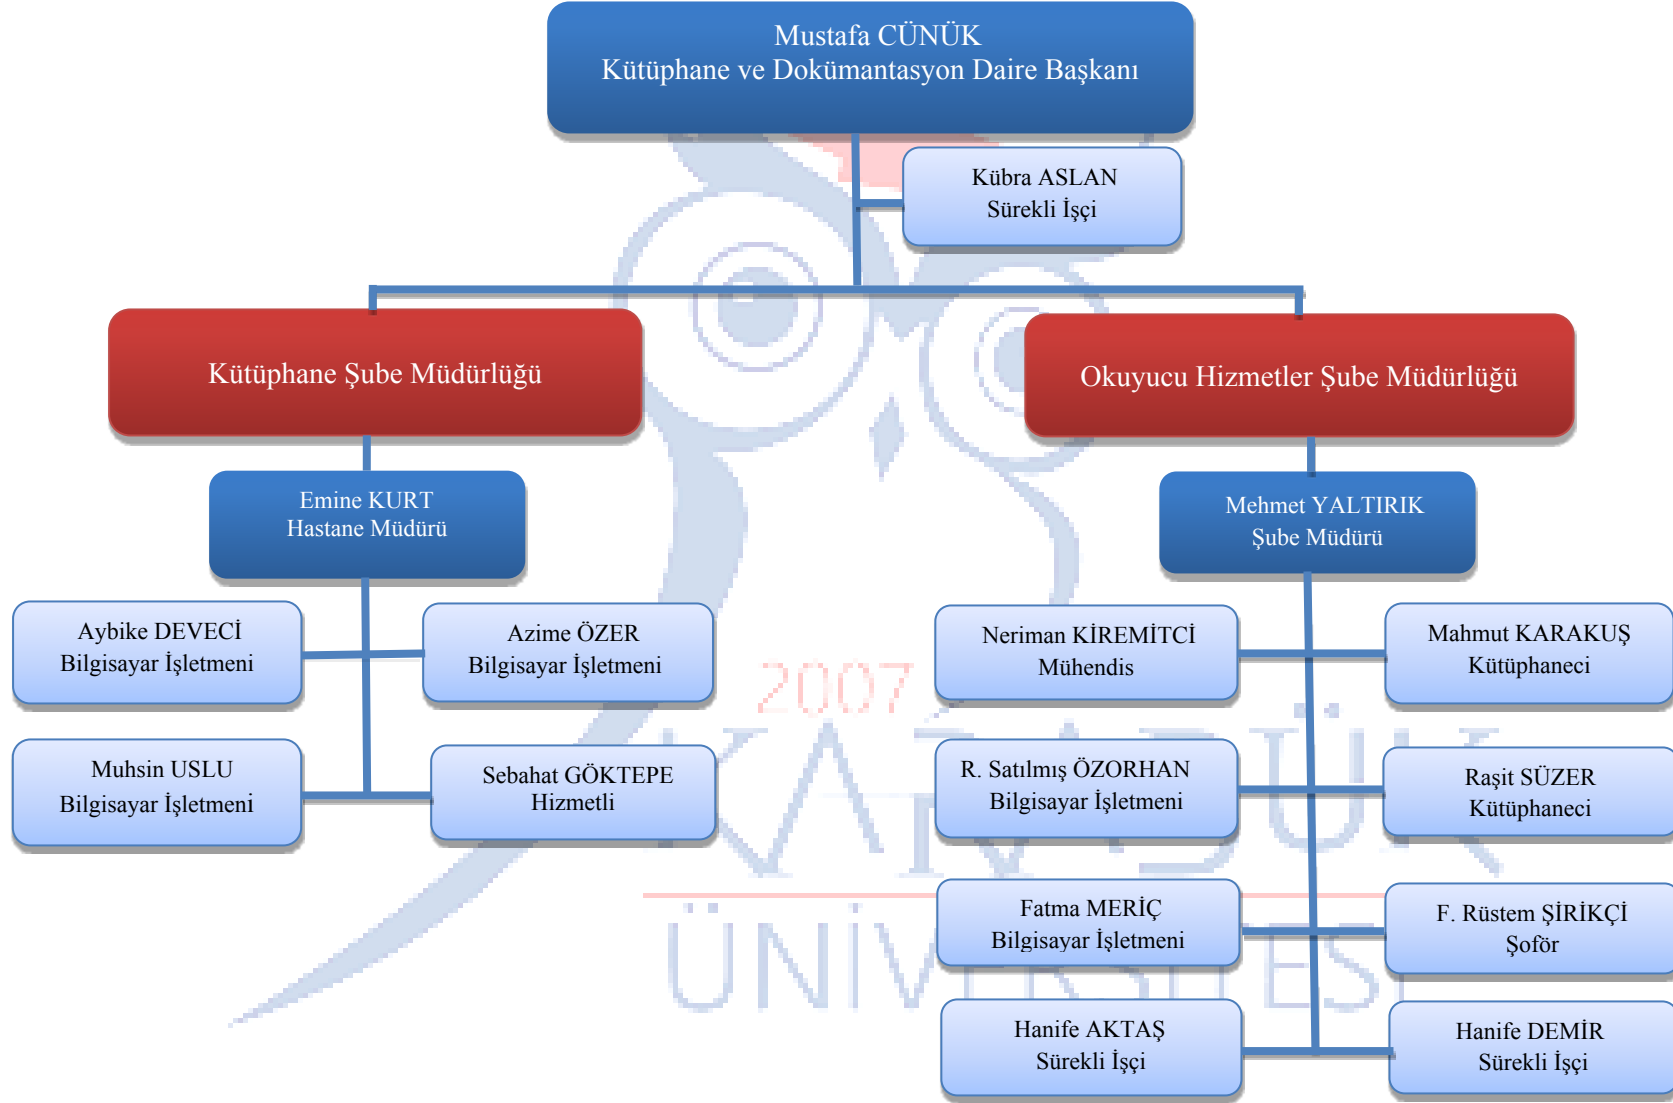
Mustafa CÜNÜK
Kütüphane ve Dokümantasyon Daire Başkanı

Kübra ASLAN
Sürekli İşçi

Kütüphane Şube Müdürlüğü

Okuyucu Hizmetler Şube Müdürlüğü

Emine KURT
Hastane Müdürü

Mehmet YALTIRIK
Şube Müdürü

Aybike DEVECİ
Bilgisayar İşletmeni

Azime ÖZER
Bilgisayar İşletmeni

Muhsin USLU
Bilgisayar İşletmeni

Sebahat GÖKTEPE
Hizmetli

Neriman KİREMİTCİ
Mühendis

Mahmut KARAKUŞ
Kütüphaneci

R. Satılmış ÖZORHAN
Bilgisayar İşletmeni

Raşit SÜZER
Kütüphaneci

Fatma MERİÇ
Bilgisayar İşletmeni

F. Rüstem ŞİRİKÇİ
Şoför

Hanife AKTAŞ
Sürekli İşçi

Hanife DEMİR
Sürekli İşçi

2007
KARABÜK
ÜNİVERSİTESİ